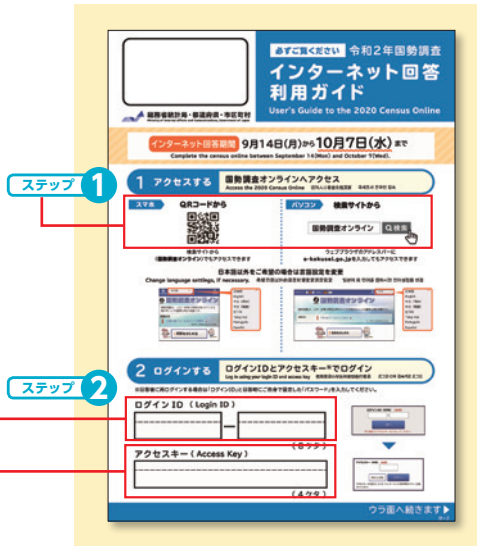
ステップ 1

ステップ 2

あすご覧ください 令和2年国勢調査

インターネット回答利用ガイド

User's Guide to the 2020 Census Online

総務省統計局・都道府県・市区町村

インターネット回答期間 9月14日(月)から10月7日(水)まで

Complete the census online between September 14(Mon) and October 7(Wed).

1 アクセスする 国勢調査オンラインへアクセス

Access the 2020 Census Online

スマホ QRコードから

パソコン 検索サイトから

国勢調査オンライン Q検索

日本語以外をご希望の場合は言語設定を変更

Change language settings, if necessary.

2 ログインする ログインIDとアクセスキー*でログイン

Log in using your login ID and access key.

ログインID（Login ID）

アクセスキー（Access Key）

(4ケタ)

ウラ面へ続きます▶